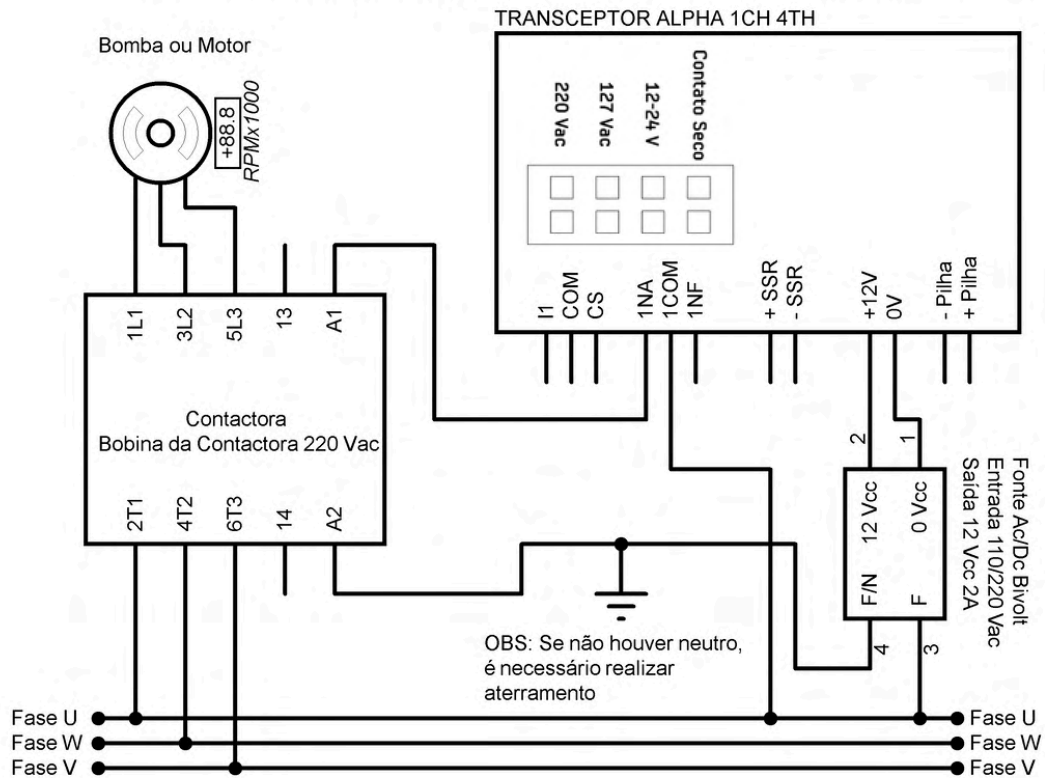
TRANSCEPTOR ALPHA 1CH 4TH

Bomba ou Motor

+88.8
RPMx1000

220 Vac
127 Vac
12-24 V
Contato Seco

1L1
3L2
5L3
13
A1

I1
COM
CS
1NA
1COM
1NF
+ SSR
- SSR
+12V
0V
- Pilha
+ Pilha

Contactora
Bobina da Contactora 220 Vac

2T1
4T2
6T3
14
A2

2
1
12 Vcc
0 Vcc
F/N
F
4
3

Fonte Ac/Dc Bivolt
Entrada 110/220 Vac
Saída 12 Vcc 2A

OBS: Se não houver neutro, é necessário realizar aterramento

Fase U
Fase W
Fase V

Fase U
Fase W
Fase V